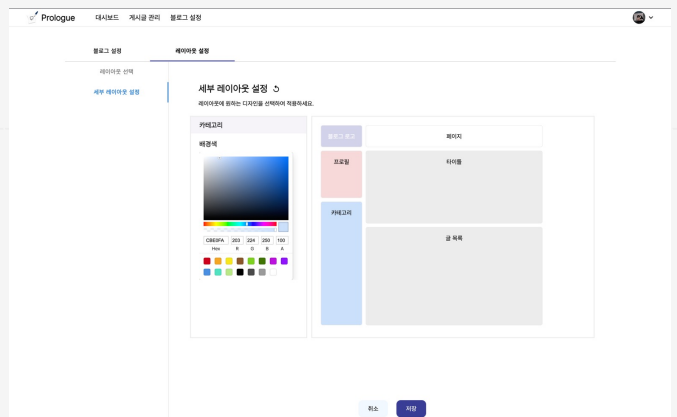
Prologue 대시보드 게시글 관리 블로그 설정

블로그 설정 레이아웃 설정

레이아웃 선택

세부 레이아웃 설정

세부 레이아웃 설정

레이아웃에 원하는 디자인을 선택하여 적용하세요.

카테고리

배경색

CBE0FA 203 224 250 100

Hex R G B A

블로그 로고

페이지

프로필

타이틀

카테고리

글 목록

취소 저장